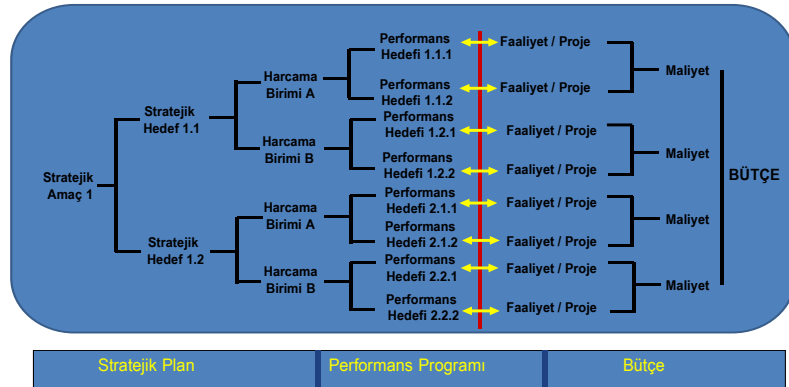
Stratejik Amaç 1

Stratejik Hedef 1.1

Harcama Birimi A

Performans Hedefi 1.1.1

Faaliyet / Proje

Performans Hedefi 1.1.2

Faaliyet / Proje

Maliyet

Harcama Birimi B

Performans Hedefi 1.2.1

Faaliyet / Proje

Performans Hedefi 1.2.2

Faaliyet / Proje

Maliyet

Stratejik Hedef 1.2

Harcama Birimi A

Performans Hedefi 2.1.1

Faaliyet / Proje

Performans Hedefi 2.1.2

Faaliyet / Proje

Maliyet

Harcama Birimi B

Performans Hedefi 2.2.1

Faaliyet / Proje

Performans Hedefi 2.2.2

Faaliyet / Proje

Maliyet

BÜTÇE

Stratejik Plan

Performans Programı

Bütçe